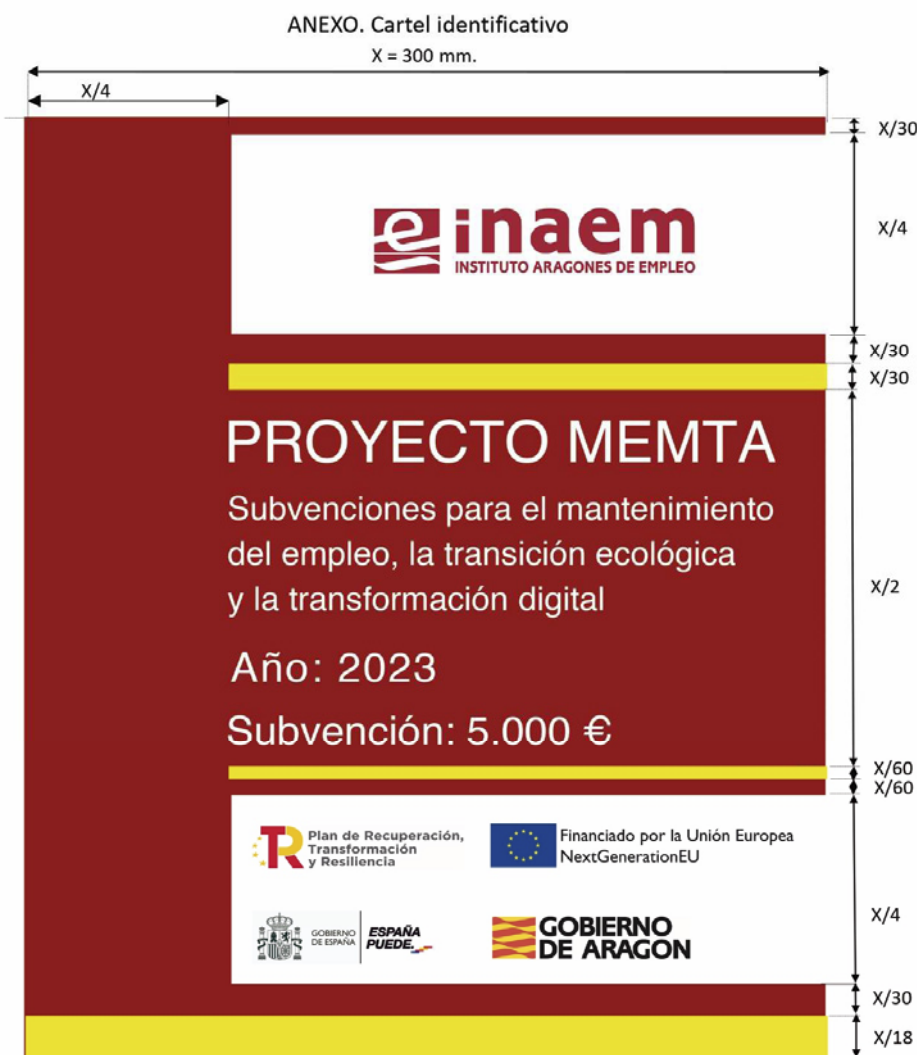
ANEXO. Cartel identificativo

X = 300 mm.

X/4

X/30

inaem
INSTITUTO ARAGONES DE EMPLEO

X/4

X/30

X/30

PROYECTO MEMTA

Subvenciones para el mantenimiento del empleo, la transición ecológica y la transformación digital

Año: 2023

Subvención: 5.000 €

X/2

X/60

X/60

Plan de Recuperación, Transformación y Resiliencia

Financiado por la Unión Europea NextGenerationEU

GOBIERNO DE ESPAÑA

ESPAÑA PUEDE.

GOBIERNO DE ARAGON

X/4

X/30

X/18